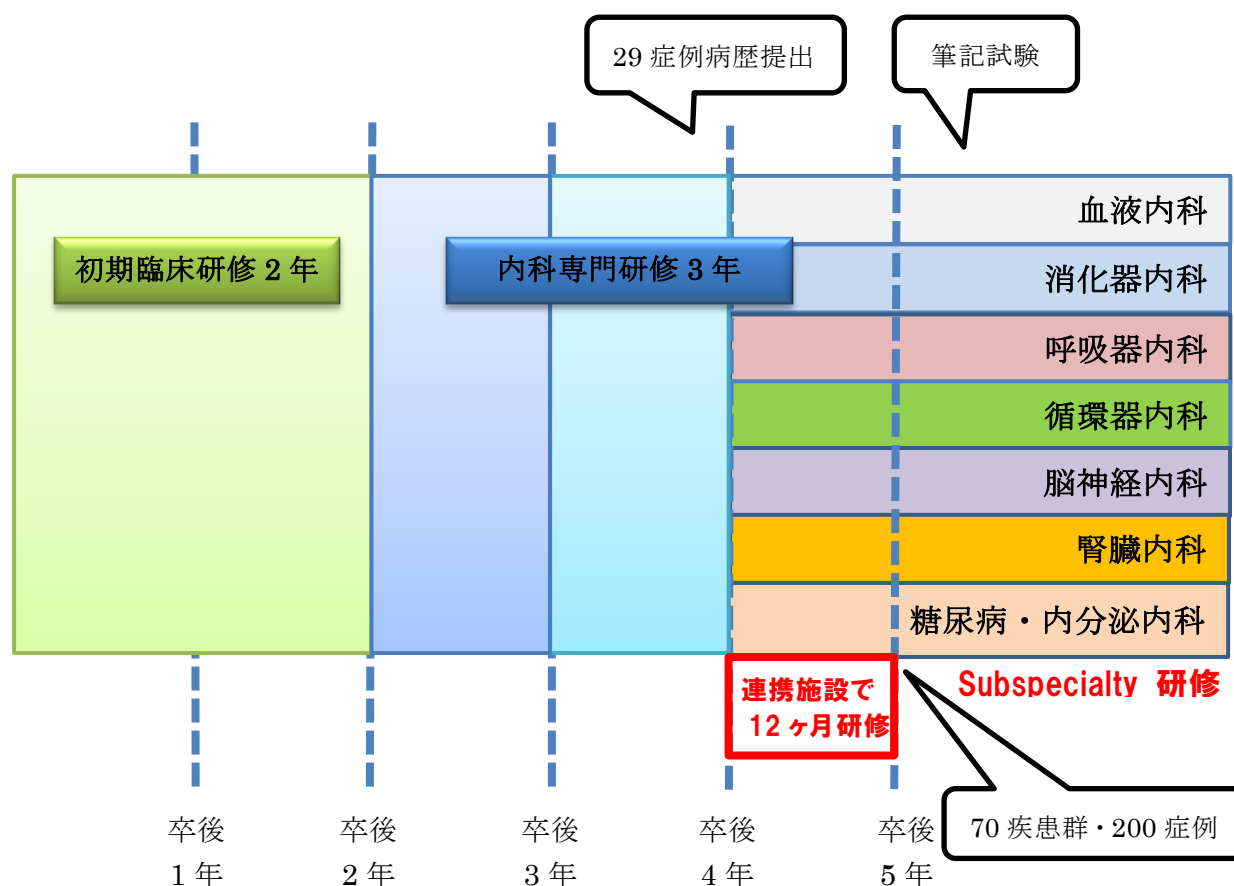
29 症例病歴提出

筆記試験

初期臨床研修 2 年

内科専門研修 3 年

血液内科

消化器内科

呼吸器内科

循環器内科

脳神経内科

腎臓内科

糖尿病・内分泌内科

連携施設で 12ヶ月研修

Subspecialty 研修

70 疾患群・200 症例

卒後 1 年

卒後 2 年

卒後 3 年

卒後 4 年

卒後 5 年